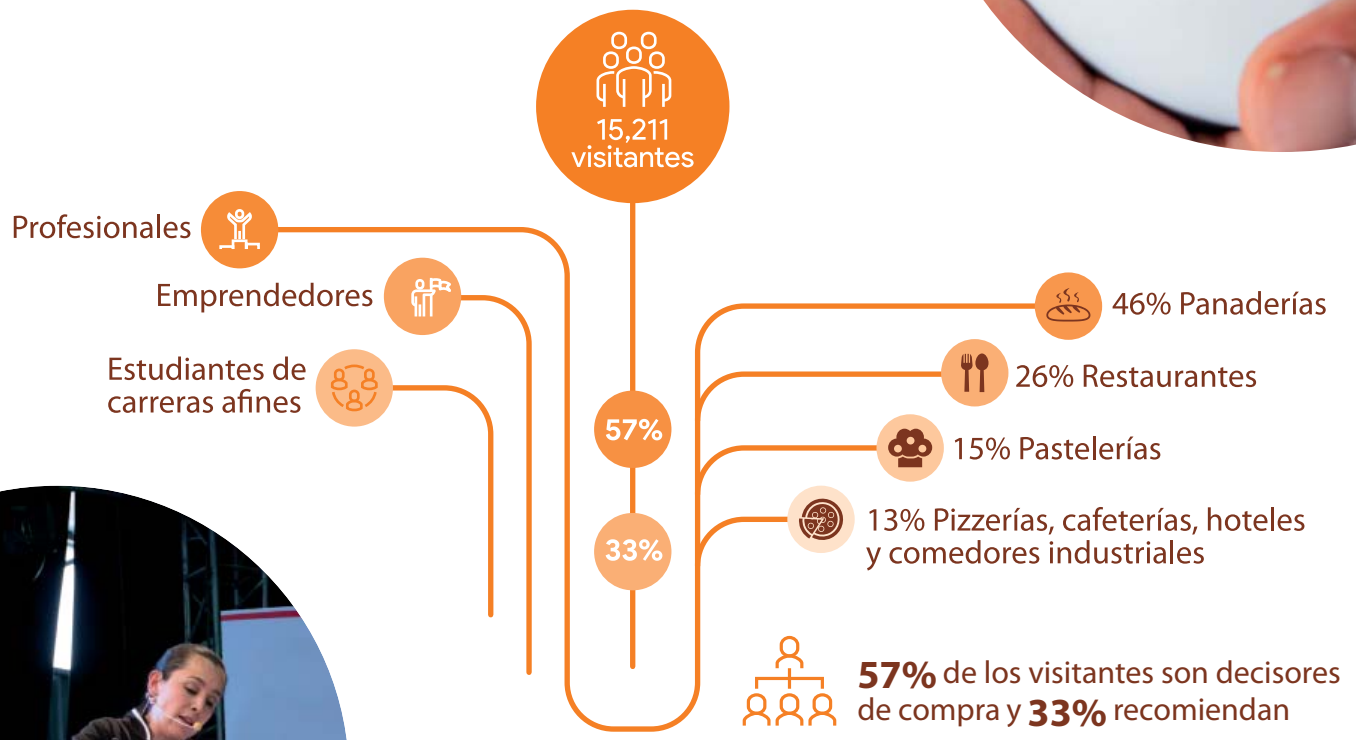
15,211 visitantes

Profesionales

Emprendedores

Estudiantes de carreras afines

57%

33%

46% Panaderías

26% Restaurantes

15% Pastelerías

13% Pizzerías, cafeterías, hoteles y comedores industriales

**57%** de los visitantes son decisores de compra y **33%** recomiendan